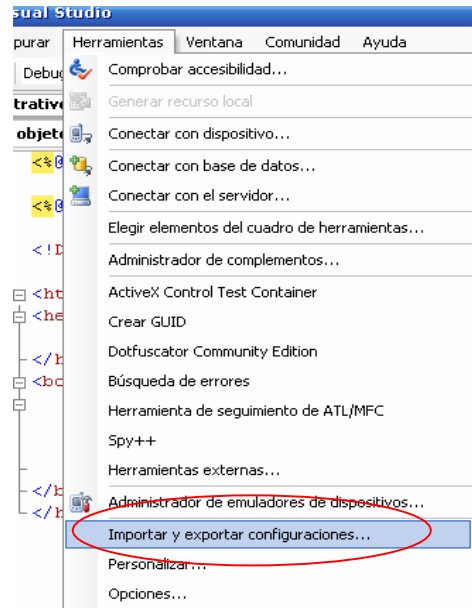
sual Studio

purar Herramientas Ventana Comunidad Ayuda

Debug

trative

objet

<%@

<%@

<!D

<ht

<he

</h

<bo

</b

</h

Comprobar accesibilidad...
Generar recurso local
Conectar con dispositivo...
Conectar con base de datos...
Conectar con el servidor...
Elegir elementos del cuadro de herramientas...
Administrador de complementos...
ActiveX Control Test Container
Crear GUID
Dotfuscator Community Edition
Búsqueda de errores
Herramienta de seguimiento de ATL/MFC
Spy++
Herramientas externas...
Administrador de emuladores de dispositivos...
Importar y exportar configuraciones...
Personalizar...
Opciones...